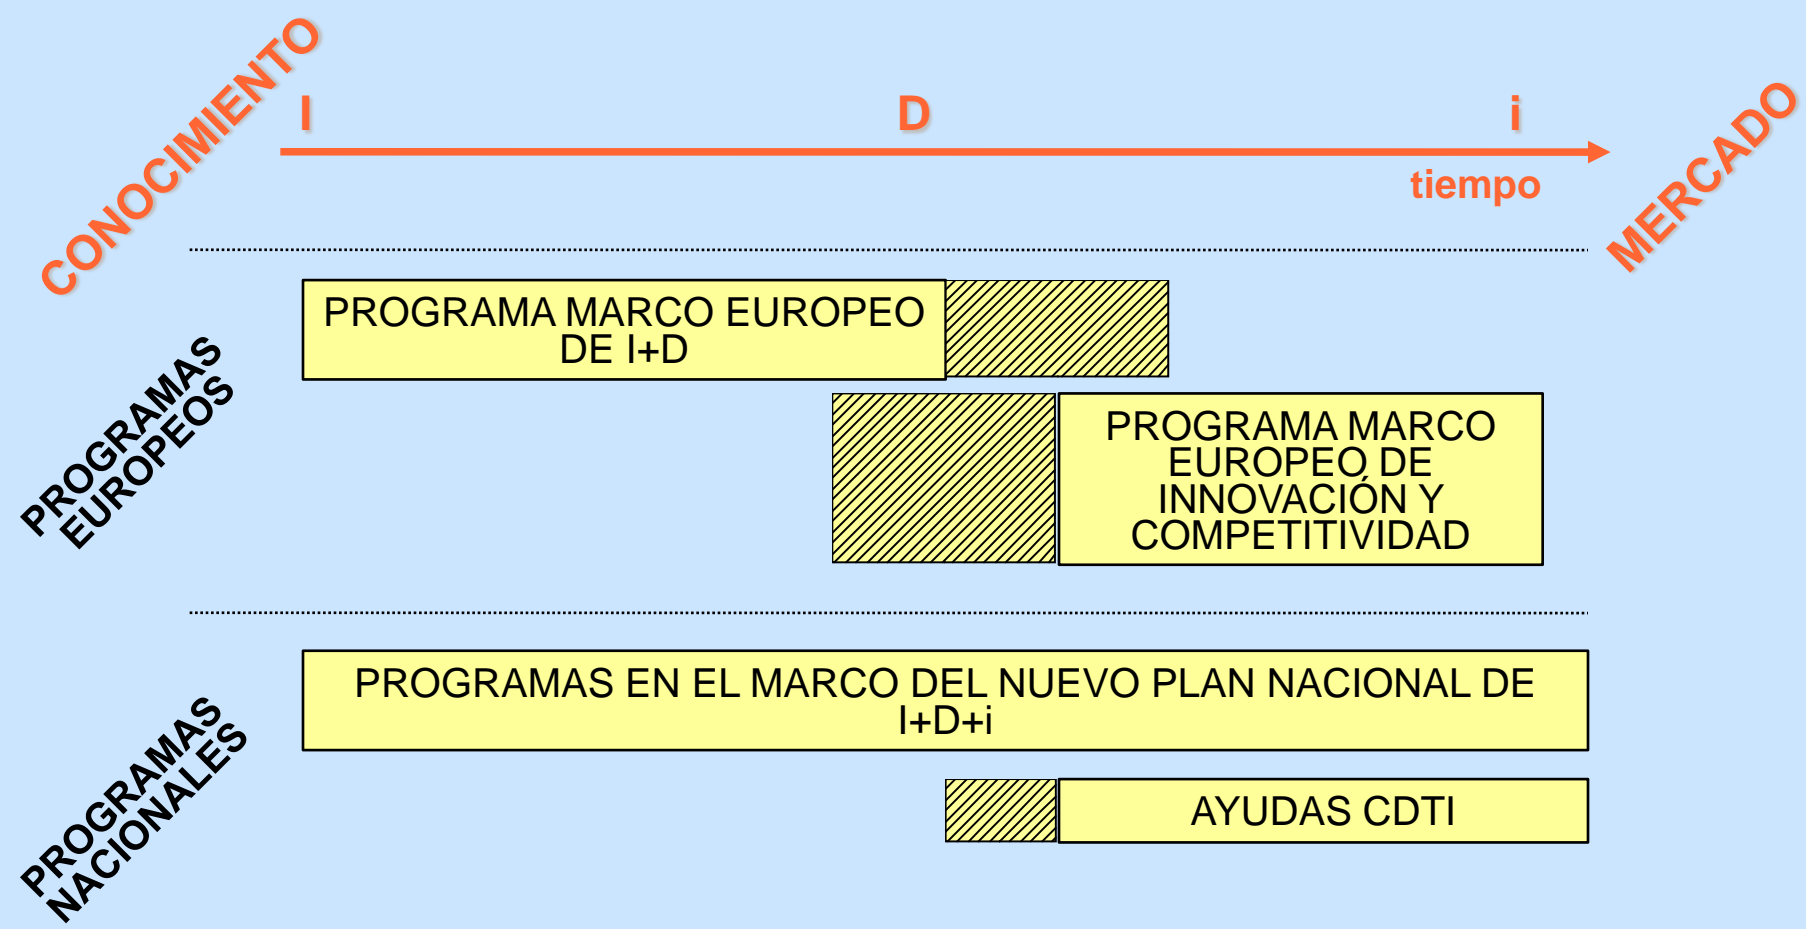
CONOCIMIENTO

I D i

tiempo

MERCADO

PROGRAMAS EUROPEOS

PROGRAMA MARCO EUROPEO DE I+D

PROGRAMA MARCO EUROPEO DE INNOVACIÓN Y COMPETITIVIDAD

PROGRAMAS NACIONALES

PROGRAMAS EN EL MARCO DEL NUEVO PLAN NACIONAL DE I+D+i

AYUDAS CDTI